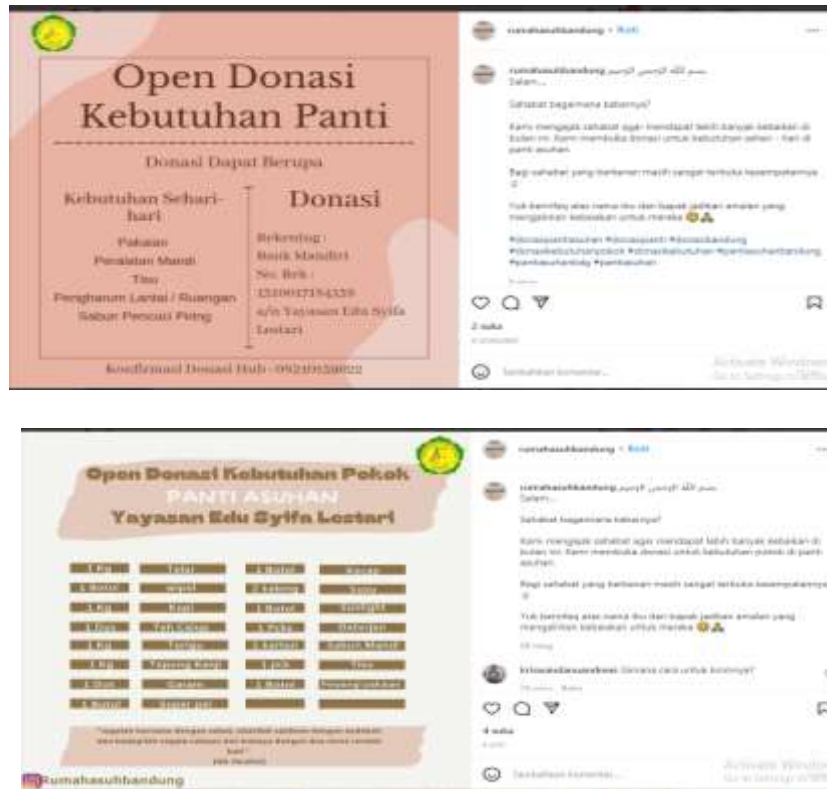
Open Donasi Kebutuhan Panti

Donasi Dapat Berupa

Kebutuhan Sehari-hari

Pakaian
Peralatan Mandi
Tisu
Pengharum Lantai / Ruangan
Sabun Pencuci Piring

Donasi

Rekening :
Bank Mandiri
No. Rek :
1310037184339
a/n Yayasan Edu Syifa Lestari

Konfirmasi Donasi Hub : 0821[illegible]

rumahasuhbandung • Ikuti

rumahasuhbandung بسم الله الرحمن الرحيم
Salam...

Sahabat bagaimana kabarnya?

Kami mengajak sahabat agar mendapat lebih banyak kebaikan di bulan ini. Kami membuka Donasi untuk kebutuhan sehari - hari di panti asuhan.

Bagi sahabat yang berkenan masih sangat terbuka kesempatannya

Yuk bersedekah atas nama ibu dan bapak jadikan amalan yang mengalirkan kebaikan untuk mereka

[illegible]

2 suka

Tambahkan komentar...

Activate Windows
Go to Settings to activate Windows.

Open Donasi Kebutuhan Pokok
PANTI ASUHAN
Yayasan Edu Syifa Lestari

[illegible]

Rumahasuhbandung

rumahasuhbandung • Ikuti

rumahasuhbandung بسم الله الرحمن الرحيم
Salam...

Sahabat bagaimana kabarnya?

Kami mengajak sahabat agar mendapat lebih banyak kebaikan di bulan ini. Kami membuka donasi untuk kebutuhan pokok di panti asuhan.

Bagi sahabat yang berkenan masih sangat terbuka kesempatannya

Yuk bersedekah atas nama ibu dan bapak jadikan amalan yang mengalirkan kebaikan untuk mereka

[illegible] Gimana cara untuk kirimnya?

4 suka

Tambahkan komentar...

Activate Windows
Go to Settings to activate Windows.